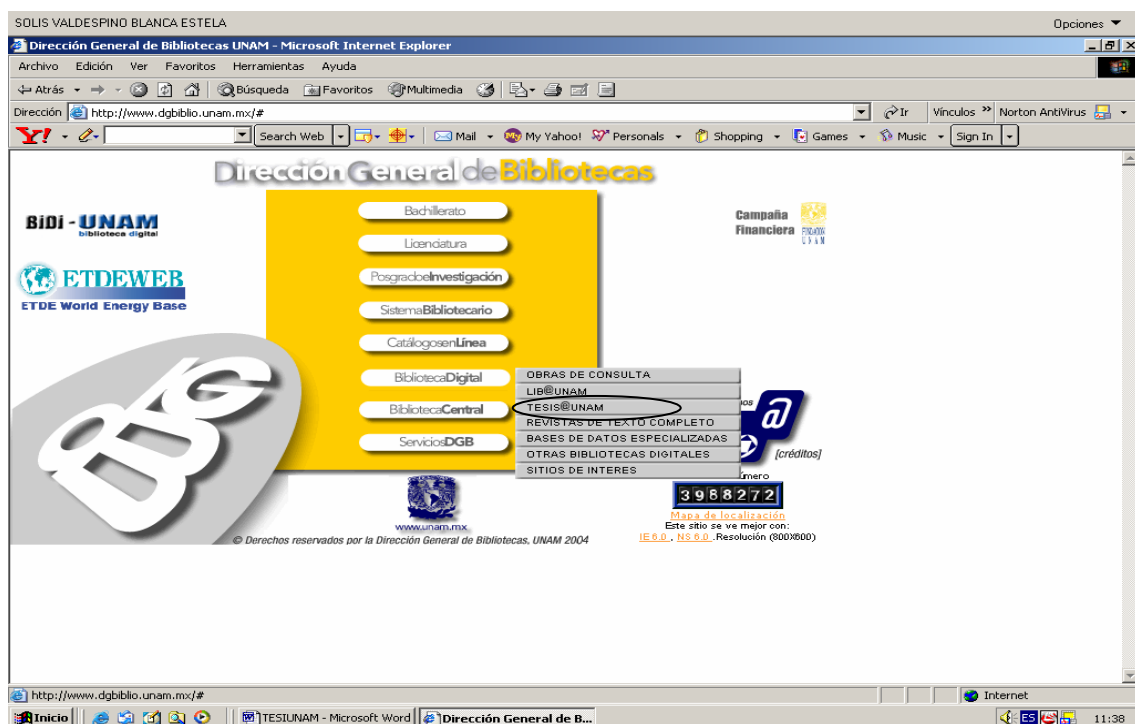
SOLIS VALDESPINO BLANCA ESTELA

Opciones ▼

Dirección General de Bibliotecas UNAM - Microsoft Internet Explorer

Archivo Edición Ver Favoritos Herramientas Ayuda

Atrás Búsqueda Favoritos Multimedia

Dirección http://www.dgbiblio.unam.mx/#

Ir Vínculos » Norton AntiVirus

Search Web Mail My Yahoo! Personals Shopping Games Music Sign In

Dirección General de Bibliotecas

BiDi - UNAM biblioteca digital

ETDEWEB ETDE World Energy Base

Bachillerato

Licenciatura

PosgradoInvestigación

SistemaBibliotecario

CatálogosenLínea

BibliotecaDigital

BibliotecaCentral

ServiciosDGB

OBRAS DE CONSULTA
LIB@UNAM
TESIS@UNAM
REVISTAS DE TEXTO COMPLETO
BASES DE DATOS ESPECIALIZADAS
OTRAS BIBLIOTECAS DIGITALES
SITIOS DE INTERES

Campaña Financiera FUNDACIÓN UNAM

[créditos]

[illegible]mero

3988272

Mapa de localización

Este sitio se ve mejor con:
IE 6.0 , NS 6.0 , Resolución (800X600)

www.unam.mx

© Derechos reservados por la Dirección General de Bibliotecas, UNAM 2004

http://www.dgbiblio.unam.mx/#

Internet

Inicio TESIUNAM - Microsoft Word Dirección General de B...

ES 11:38